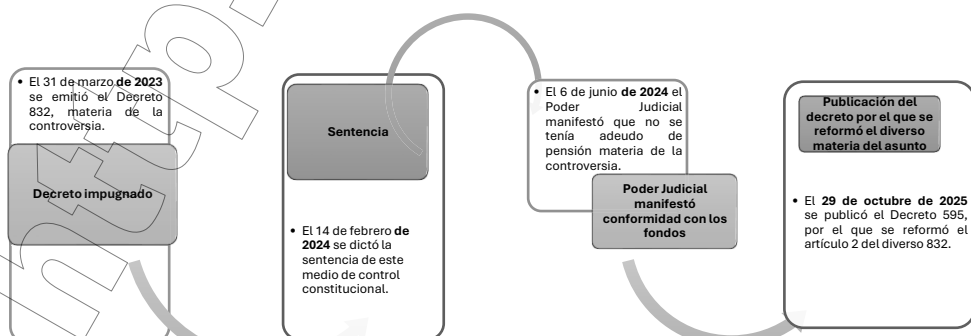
• El 31 de marzo **de 2023** se emitió el Decreto 832, materia de la controversia.

**Decreto impugnado**

**Sentencia**

• El 14 de febrero **de 2024** se dictó la sentencia de este medio de control constitucional.

• El 6 de junio **de 2024** el Poder Judicial manifestó que no se tenía adeudo de pensión materia de la controversia.

**Poder Judicial manifestó conformidad con los fondos**

**Publicación del decreto por el que se reformó el diverso materia del asunto**

• El **29 de octubre de 2025** se publicó el Decreto 595, por el que se reformó el artículo 2 del diverso 832.